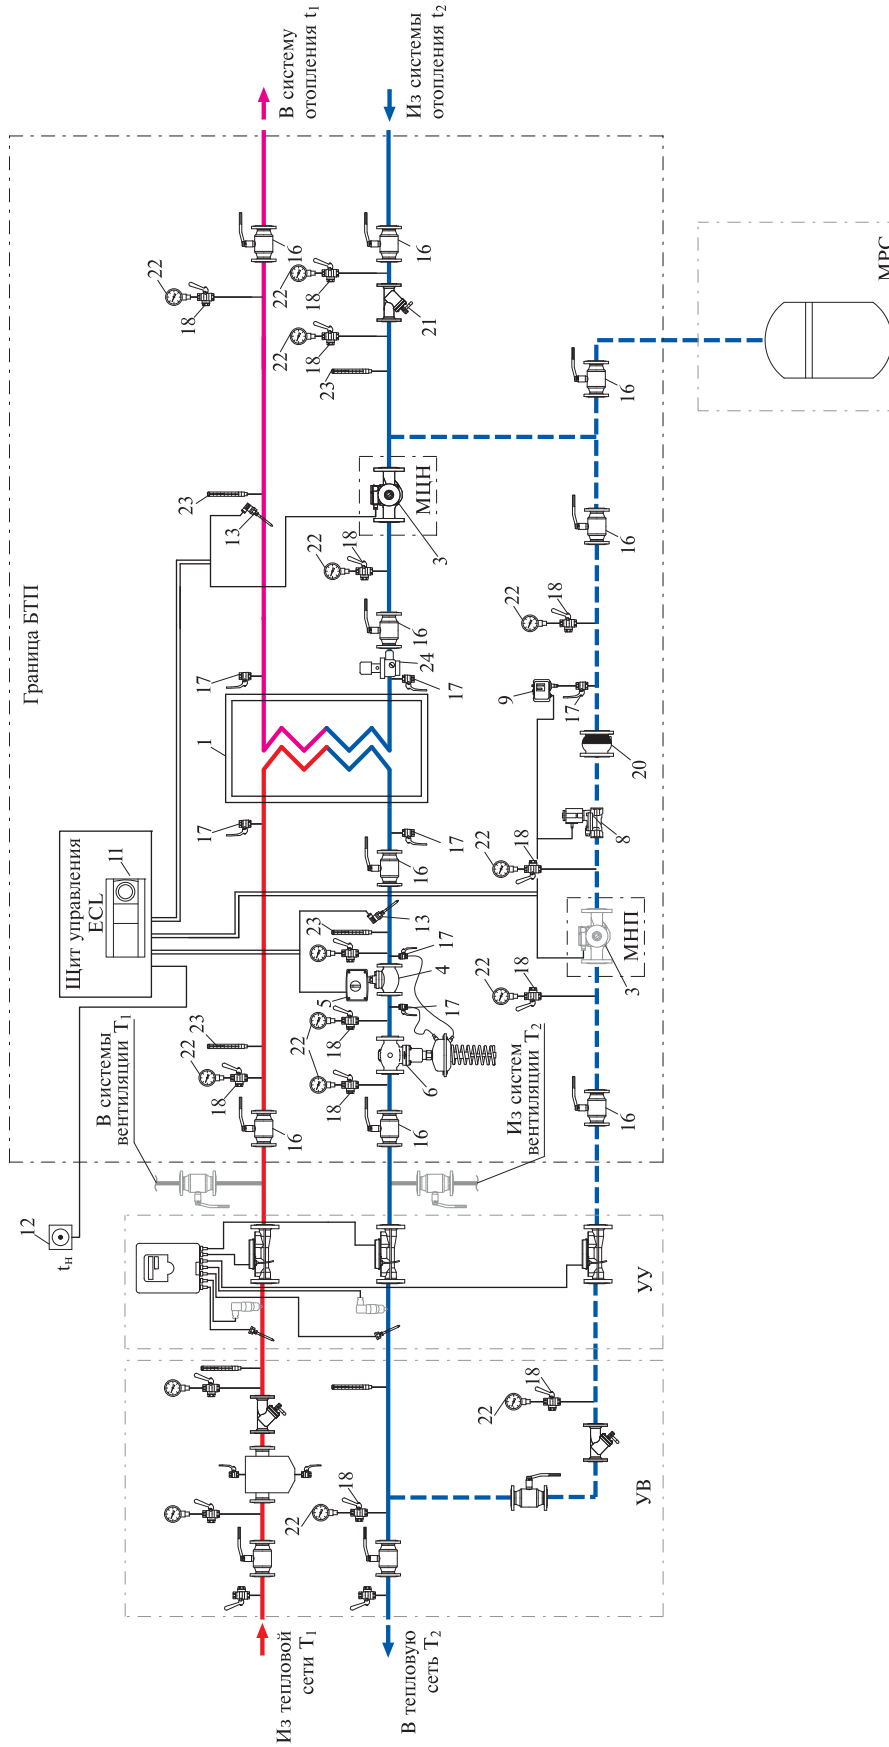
В систему отопления $t_1$

Из системы отопления $t_2$

Граница БТП

МРС

МЦН

МНП

Щит управления ECL

11

В системы вентиляции $T_1$

Из систем вентиляции $T_2$

12

$t_н$

УУ

УВ

Из тепловой сети $T_1$

В тепловую сеть $T_2$

22
18
16
22
18
16
21
22
18
23
16
23
13
3
22
18
16
24
17
17
1
9
17
22
18
20
8
17
17
16
16
23
13
17
4
5
17
22
18
3
22
18
6
16
23
22
18
16
22
18
16
16
16
22
18
22
18